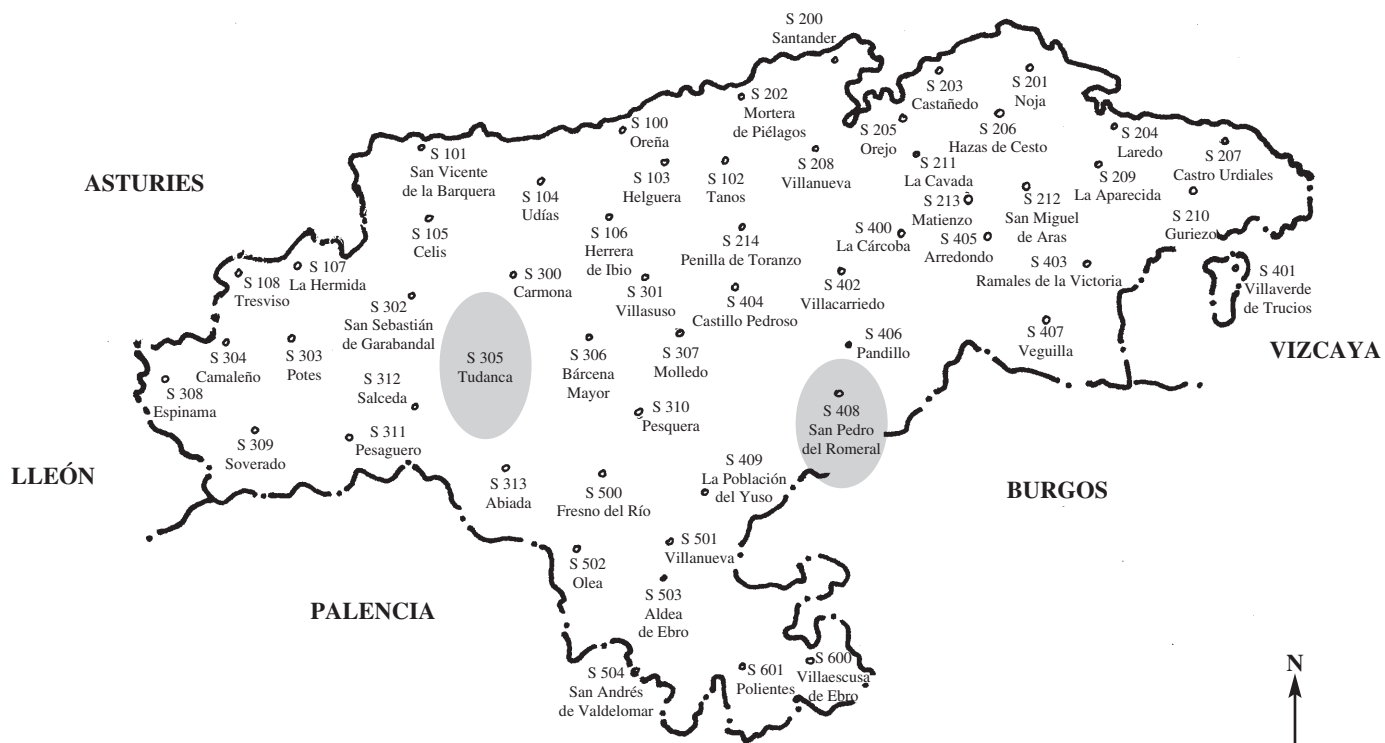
S 200
Santander

S 203
Castañedo

S 201
Noja

S 202
Mortera
de Piélagos

S 100
Oreña

S 205
Orejo

S 206
Hazas de Cesto

S 204
Laredo

S 207
Castro Urdiales

S 101
San Vicente
de la Barquera

S 103
Helguera

S 102
Tanos

S 208
Villanueva

S 211
La Cavada

S 209
La Aparecida

ASTURIES

S 104
Udías

S 213
Matienzo

S 212
San Miguel
de Aras

S 210
Guriezo

S 105
Celis

S 106
Herrera
de Ibio

S 214
Penilla de Toranzo

S 400
La Cárcoba

S 405
Arredondo

S 108
Tresviso

S 107
La Hermida

S 300
Carmona

S 301
Villasuso

S 404
Castillo Pedroso

S 402
Villacarriedo

S 403
Ramales de la Victoria

S 401
Villaverde
de Trucios

S 302
San Sebastián
de Garabandal

S 406
Pandillo

S 407
Veguilla

S 304
Camaleño

S 303
Potes

S 305
Tudanca

S 306
Bárcena
Mayor

S 307
Molledo

VIZCAYA

S 308
Espinama

S 312
Salceda

S 408
San Pedro
del Romeral

S 310
Pesquera

S 309
Soverado

S 311
Pesaguero

LLEÓN

S 313
Abiada

S 500
Fresno del Río

S 409
La Población
del Yuso

BURGOS

S 501
Villanueva

S 502
Olea

PALENCIA

S 503
Aldea
de Ebro

S 504
San Andrés
de Valdelomar

S 601
Polientes

S 600
Villaescusa
de Ebro

N